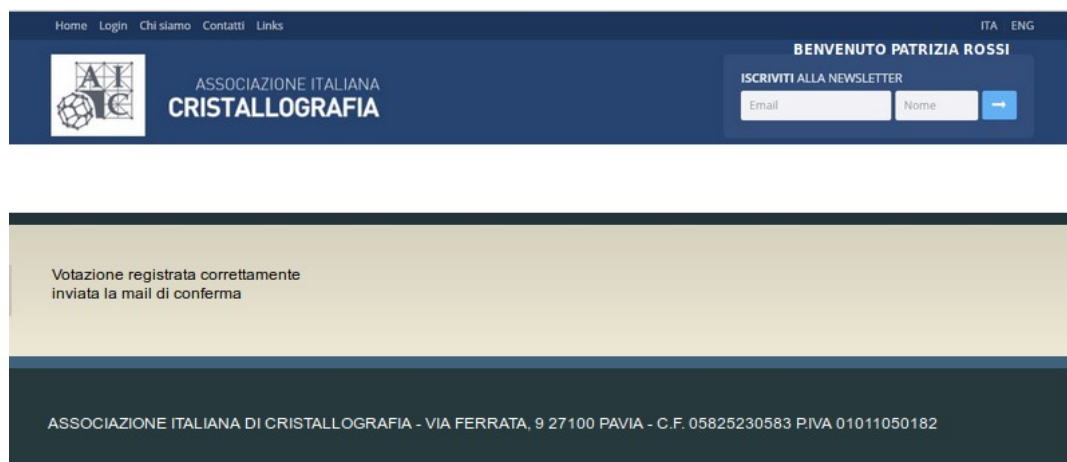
Home Login Chi siamo Contatti Links

ITA ENG

AI
C

ASSOCIAZIONE ITALIANA
CRISTALLOGRAFIA

BENVENUTO PATRIZIA ROSSI

ISCRIVITI ALLA NEWSLETTER

Email

Nome

Votazione registrata correttamente
inviata la mail di conferma

ASSOCIAZIONE ITALIANA DI CRISTALLOGRAFIA - VIA FERRATA, 9 27100 PAVIA - C.F. 05825230583 P.IVA 01011050182